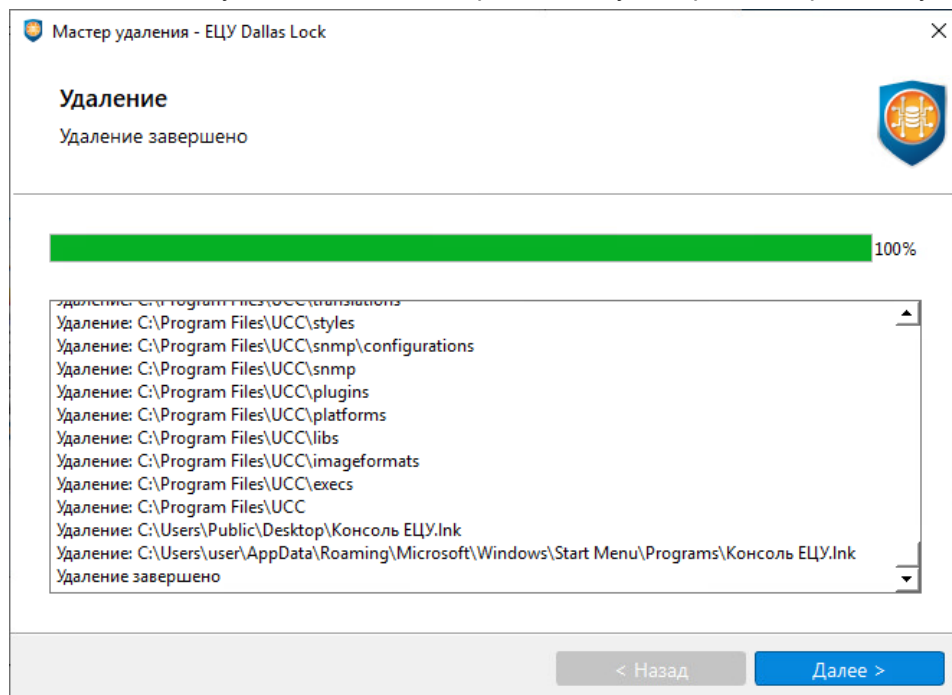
Мастер удаления - ЕЦУ Dallas Lock

Удаление

Удаление завершено

100%

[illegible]
Удаление: C:\Program Files\UCC\styles
Удаление: C:\Program Files\UCC\snmp\configurations
Удаление: C:\Program Files\UCC\snmp
Удаление: C:\Program Files\UCC\plugins
Удаление: C:\Program Files\UCC\platforms
Удаление: C:\Program Files\UCC\libs
Удаление: C:\Program Files\UCC\imageformats
Удаление: C:\Program Files\UCC\execs
Удаление: C:\Program Files\UCC
Удаление: C:\Users\Public\Desktop\Консоль ЕЦУ.lnk
Удаление: C:\Users\user\AppData\Roaming\Microsoft\Windows\Start Menu\Programs\Консоль ЕЦУ.lnk
Удаление завершено

< Назад
Далее >